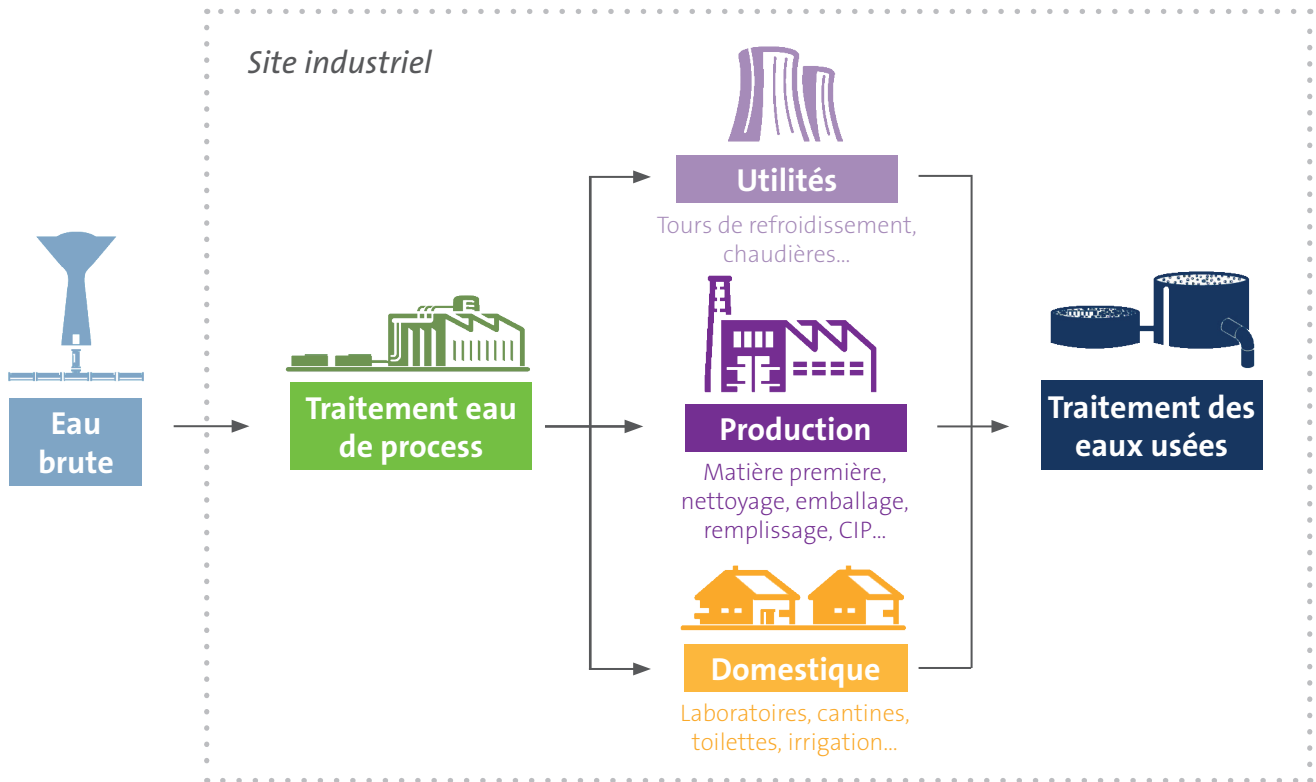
Site industriel

Eau brute

Traitement eau de process

Utilités

Tours de refroidissement, chaudières...

Production

Matière première, nettoyage, emballage, remplissage, CIP...

Domestique

Laboratoires, cantines, toilettes, irrigation...

Traitement des eaux usées